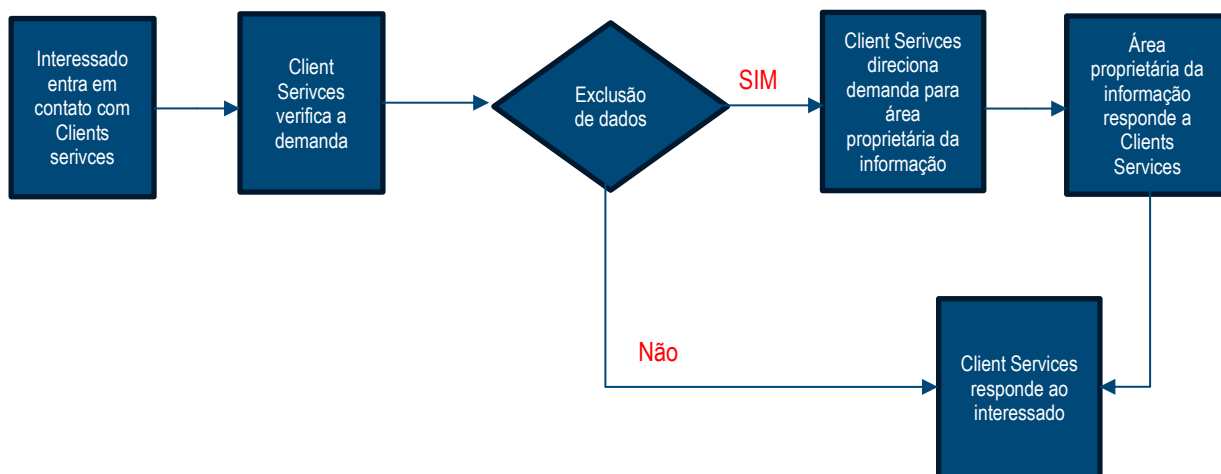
Interessado entra em contato com Clients serivces

Client Serivces verifica a demanda

Exclusão de dados

SIM

Client Serivces direciona demanda para área proprietária da informação

Área proprietária da informação responde a Clients Services

Não

Client Services responde ao interessado